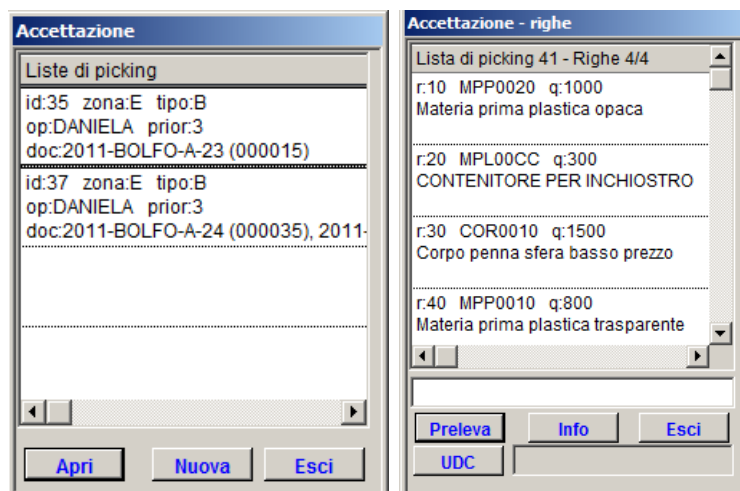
Accettazione

Liste di picking

id:35 zona:E tipo:B
op:DANIELA prior:3
doc:2011-BOLFO-A-23 (000015)

id:37 zona:E tipo:B
op:DANIELA prior:3
doc:2011-BOLFO-A-24 (000035), 2011-

Apri Nuova Esci

Accettazione - righe

Lista di picking 41 - Righe 4/4

r:10 MPP0020 q:1000
Materia prima plastica opaca

r:20 MPL00CC q:300
CONTENITORE PER INCHIOSTRO

r:30 COR0010 q:1500
Corpo penna sfera basso prezzo

r:40 MPP0010 q:800
Materia prima plastica trasparente

Preleva Info Esci

UDC